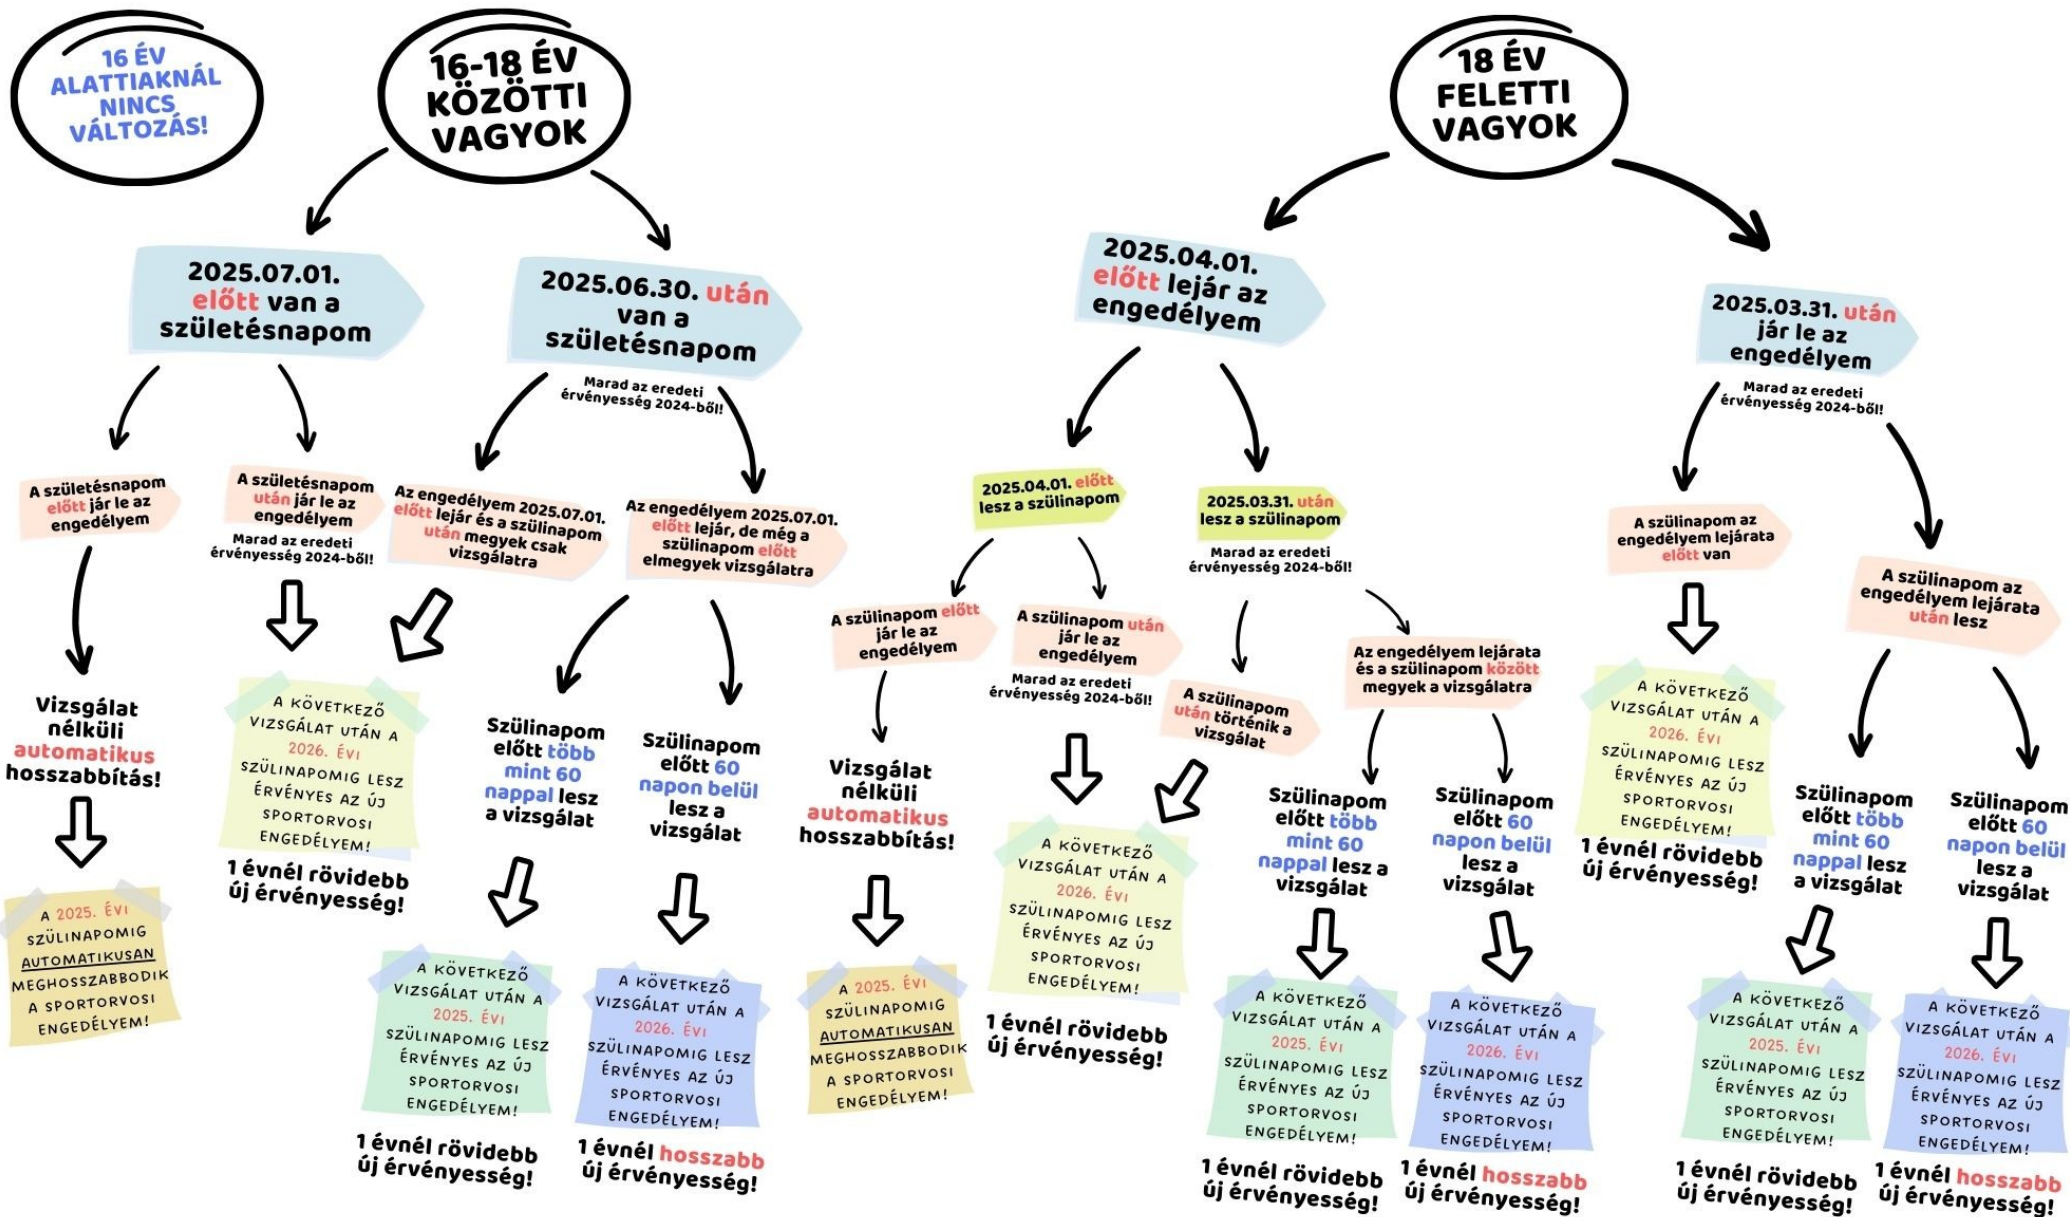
16 ÉV ALATTIAKNÁL NINCS VÁLTOZÁS!

16-18 ÉV KÖZÖTTI VAGYOK

2025.07.01. előtt van a születésnapom

A születésnapom előtt jár le az engedélyem

Vizsgálat nélküli automatikus hosszabbítás!

A 2025. évi szülinapomig automatikusan meghosszabbodik a sportorvosi engedélyem!

A születésnapom után jár le az engedélyem

Marad az eredeti érvényesség 2024-ből!

A következő vizsgálat után a 2026. évi szülinapomig lesz érvényes az új sportorvosi engedélyem!

1 évnél rövidebb új érvényesség!

2025.06.30. után van a születésnapom

Marad az eredeti érvényesség 2024-ből!

Az engedélyem 2025.07.01. előtt lejár és a szülinapom után megyek csak vizsgálatra

Az engedélyem 2025.07.01. előtt lejár, de még a szülinapom előtt elmegyek vizsgálatra

Szülinapom előtt több mint 60 nappal lesz a vizsgálat

A következő vizsgálat után a 2025. évi szülinapomig lesz érvényes az új sportorvosi engedélyem!

1 évnél rövidebb új érvényesség!

Szülinapom előtt 60 napon belül lesz a vizsgálat

A következő vizsgálat után a 2026. évi szülinapomig lesz érvényes az új sportorvosi engedélyem!

1 évnél hosszabb új érvényesség!

18 ÉV FELETTI VAGYOK

2025.04.01. előtt lejár az engedélyem

2025.04.01. előtt lesz a szülinapom

A szülinapom előtt jár le az engedélyem

Vizsgálat nélküli automatikus hosszabbítás!

A 2025. évi szülinapomig automatikusan meghosszabbodik a sportorvosi engedélyem!

A szülinapom után jár le az engedélyem

Marad az eredeti érvényesség 2024-ből!

A következő vizsgálat után a 2026. évi szülinapomig lesz érvényes az új sportorvosi engedélyem!

1 évnél rövidebb új érvényesség!

2025.03.31. után lesz a szülinapom

Marad az eredeti érvényesség 2024-ből!

A szülinapom után történik a vizsgálat

Az engedélyem lejárata és a szülinapom között megyek a vizsgálatra

Szülinapom előtt több mint 60 nappal lesz a vizsgálat

A következő vizsgálat után a 2025. évi szülinapomig lesz érvényes az új sportorvosi engedélyem!

1 évnél rövidebb új érvényesség!

Szülinapom előtt 60 napon belül lesz a vizsgálat

A következő vizsgálat után a 2026. évi szülinapomig lesz érvényes az új sportorvosi engedélyem!

1 évnél hosszabb új érvényesség!

2025.03.31. után jár le az engedélyem

Marad az eredeti érvényesség 2024-ből!

A szülinapom az engedélyem lejárata előtt van

A következő vizsgálat után a 2026. évi szülinapomig lesz érvényes az új sportorvosi engedélyem!

1 évnél rövidebb új érvényesség!

A szülinapom az engedélyem lejárata után lesz

Szülinapom előtt több mint 60 nappal lesz a vizsgálat

A következő vizsgálat után a 2025. évi szülinapomig lesz érvényes az új sportorvosi engedélyem!

1 évnél rövidebb új érvényesség!

Szülinapom előtt 60 napon belül lesz a vizsgálat

A következő vizsgálat után a 2026. évi szülinapomig lesz érvényes az új sportorvosi engedélyem!

1 évnél hosszabb új érvényesség!